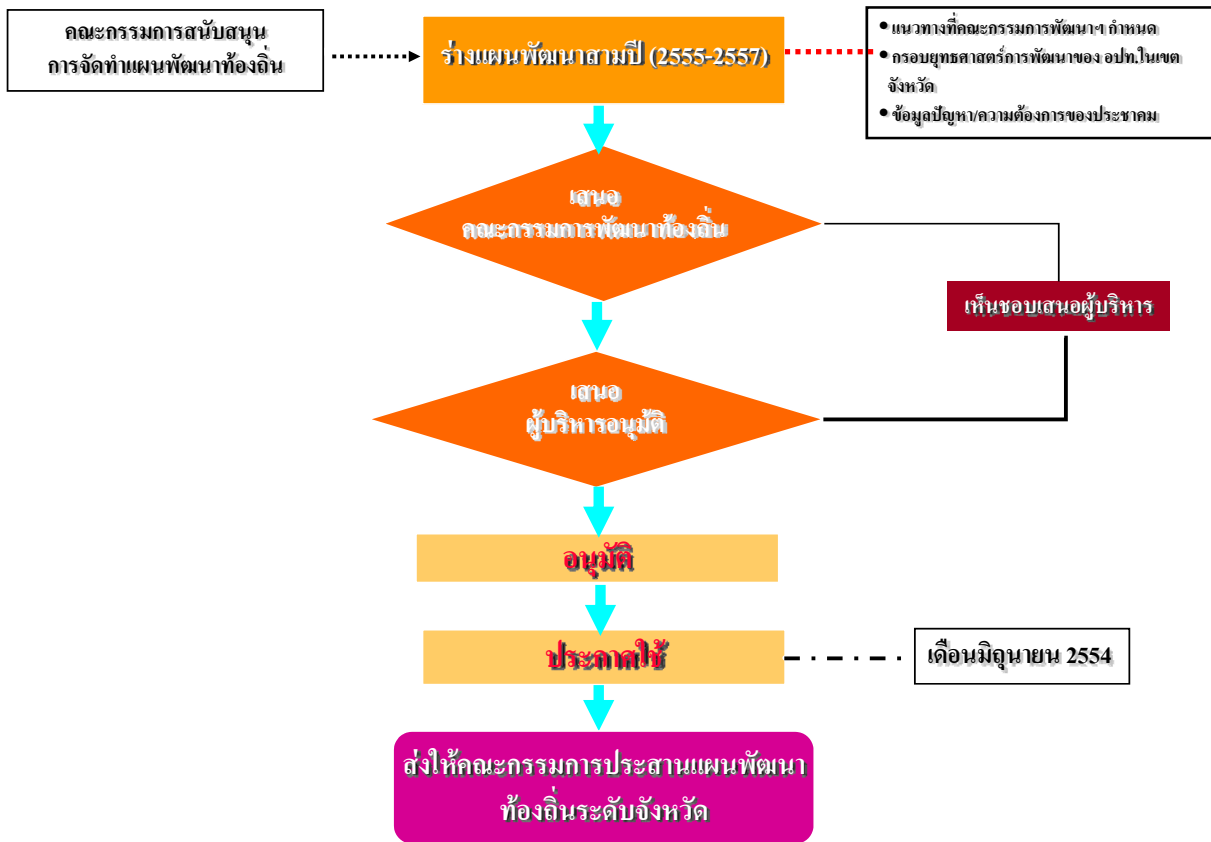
คณะกรรมการสนับสนุน การจัดทำแผนพัฒนาท้องถิ่น

ร่างแผนพัฒนาสามปี (2555-2557)

• แนวทางที่คณะกรรมการพัฒนาฯ กำหนด
• กรอบยุทธศาสตร์การพัฒนาของ อปท.ในเขตจังหวัด
• ข้อมูลปัญหา/ความต้องการของประชาคม

เสนอ
คณะกรรมการพัฒนาท้องถิ่น

เห็นชอบเสนอผู้บริหาร

เสนอ
ผู้บริหารอนุมัติ

อนุมัติ

ประกาศใช้

เดือนมิถุนายน 2554

ส่งให้คณะกรรมการประสานแผนพัฒนา ท้องถิ่นระดับจังหวัด